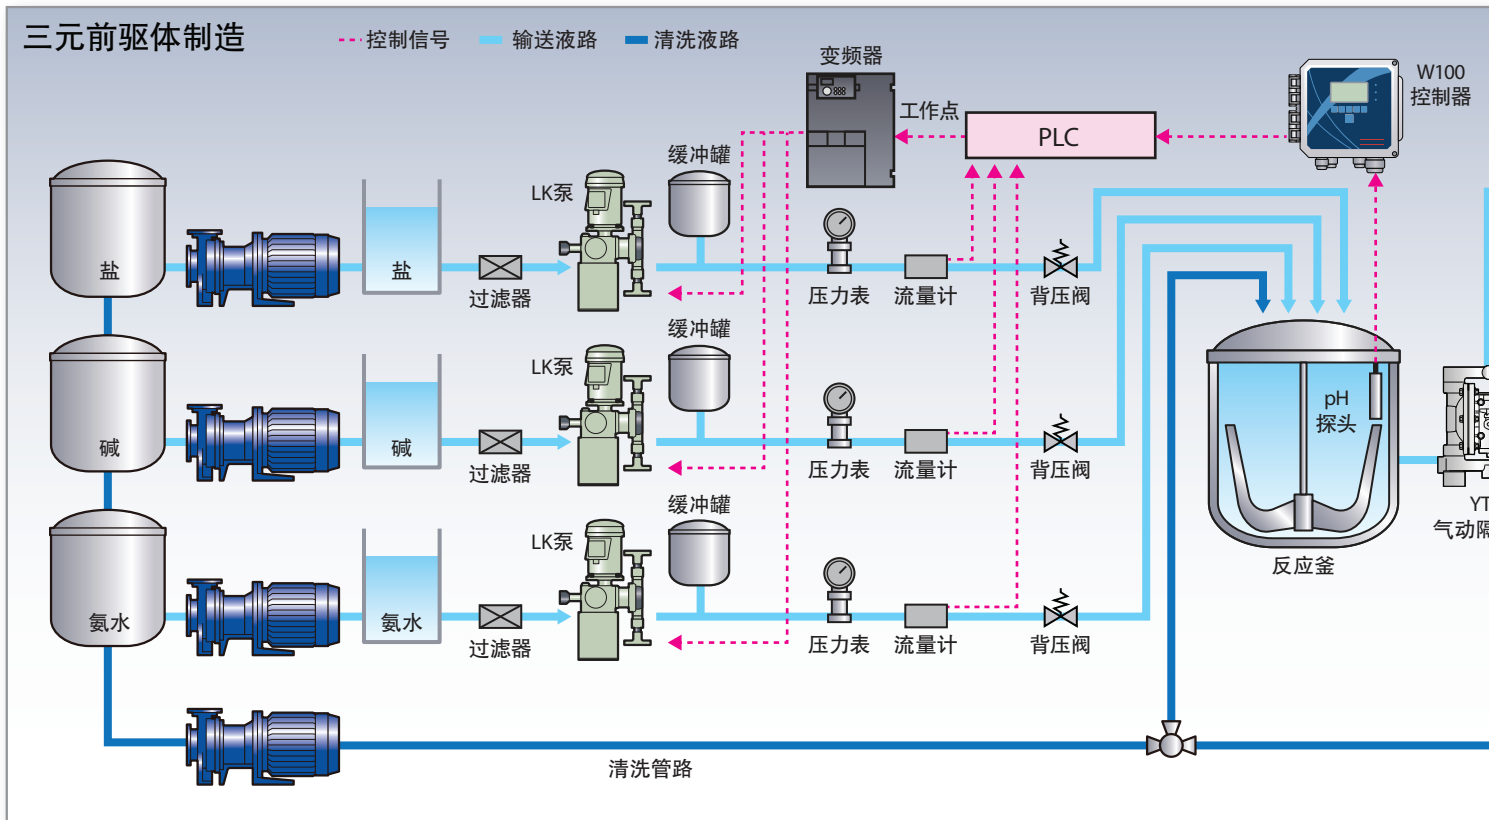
三元前驱体制造

控制信号 输送液路 清洗液路

变频器

W100
控制器

工作点

PLC

缓冲罐

LK泵

盐

盐

过滤器

压力表

流量计

背压阀

缓冲罐

LK泵

碱

碱

过滤器

压力表

流量计

背压阀

pH
探头

缓冲罐

LK泵

氨水

氨水

过滤器

压力表

流量计

背压阀

反应釜

YT
气动隔

清洗管路